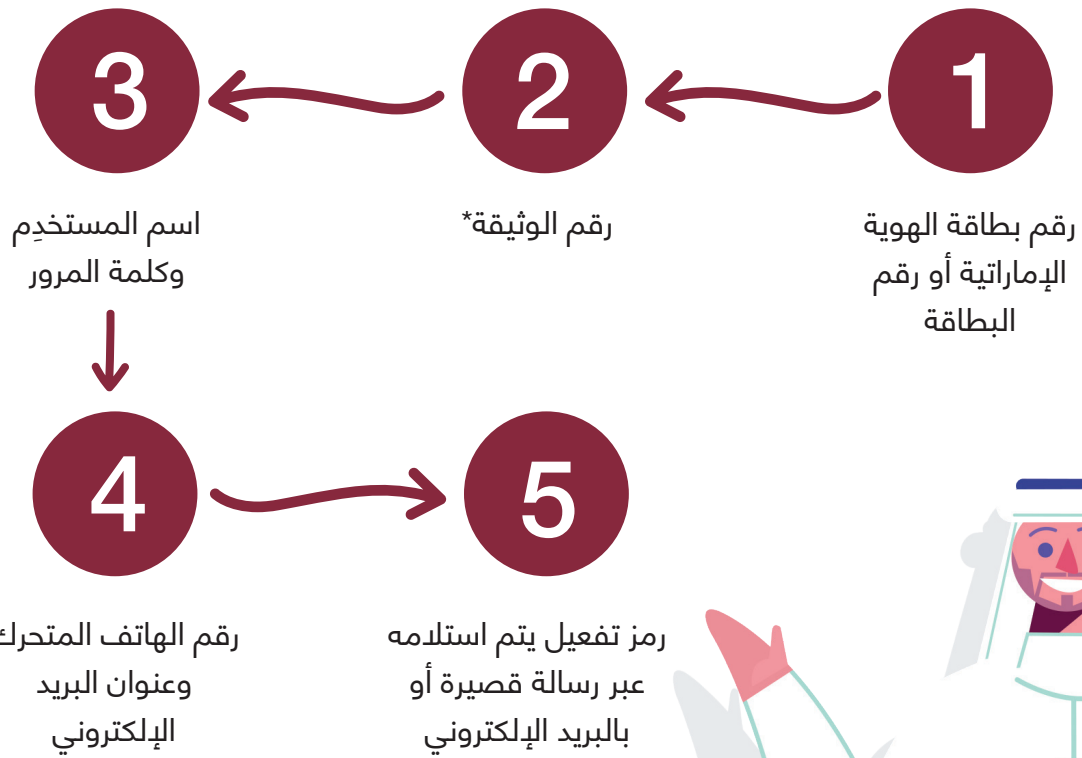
1
رقم بطاقة الهوية الإماراتية أو رقم البطاقة

2
رقم الوثيقة*

3
اسم المستخدِم وكلمة المرور

4
رقم الهاتف المتحرك وعنوان البريد الإلكتروني

5
رمز تفعيل يتم استلامه عبر رسالة قصيرة أو بالبريد الإلكتروني